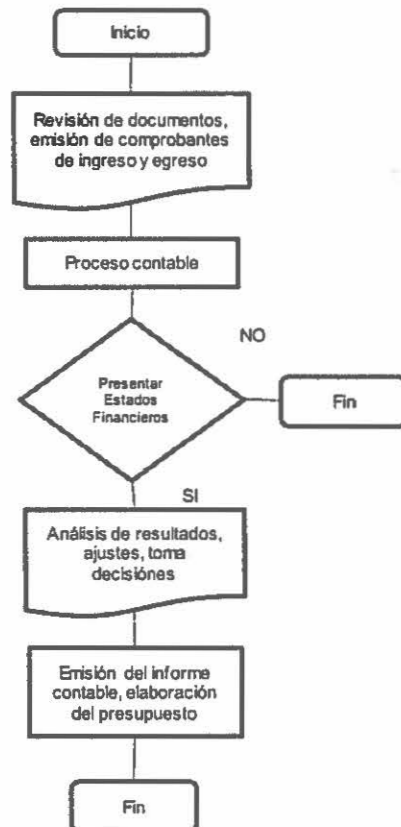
Inicio

Revisión de documentos, emisión de comprobantes de ingreso y egreso

Proceso contable

NO

Presentar Estados Financieros

Fin

SI

Análisis de resultados, ajustes, toma decisiónes

Emisión del informe contable, elaboración del presupuesto

Fin